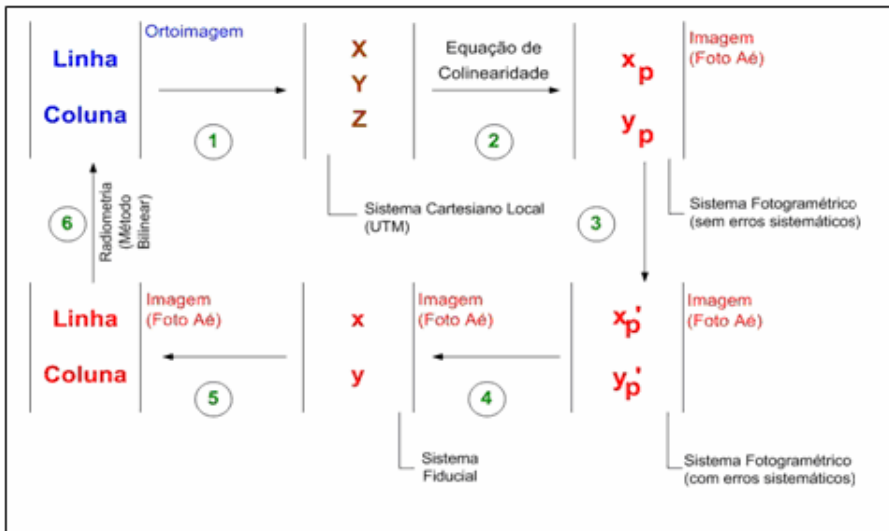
Linha
Coluna

Ortoimagem

1

X
Y
Z

Sistema Cartesiano Local (UTM)

Equação de Colinearidade

2

$x_p$
$y_p$

Imagem (Foto Aé)

Sistema Fotogramétrico (sem erros sistemáticos)

3

6

Radiometria (Método Bilinear)

Linha
Coluna

Imagem (Foto Aé)

5

x
y

Imagem (Foto Aé)

Sistema Fiducial

4

$x_p'$
$y_p'$

Imagem (Foto Aé)

Sistema Fotogramétrico (com erros sistemáticos)